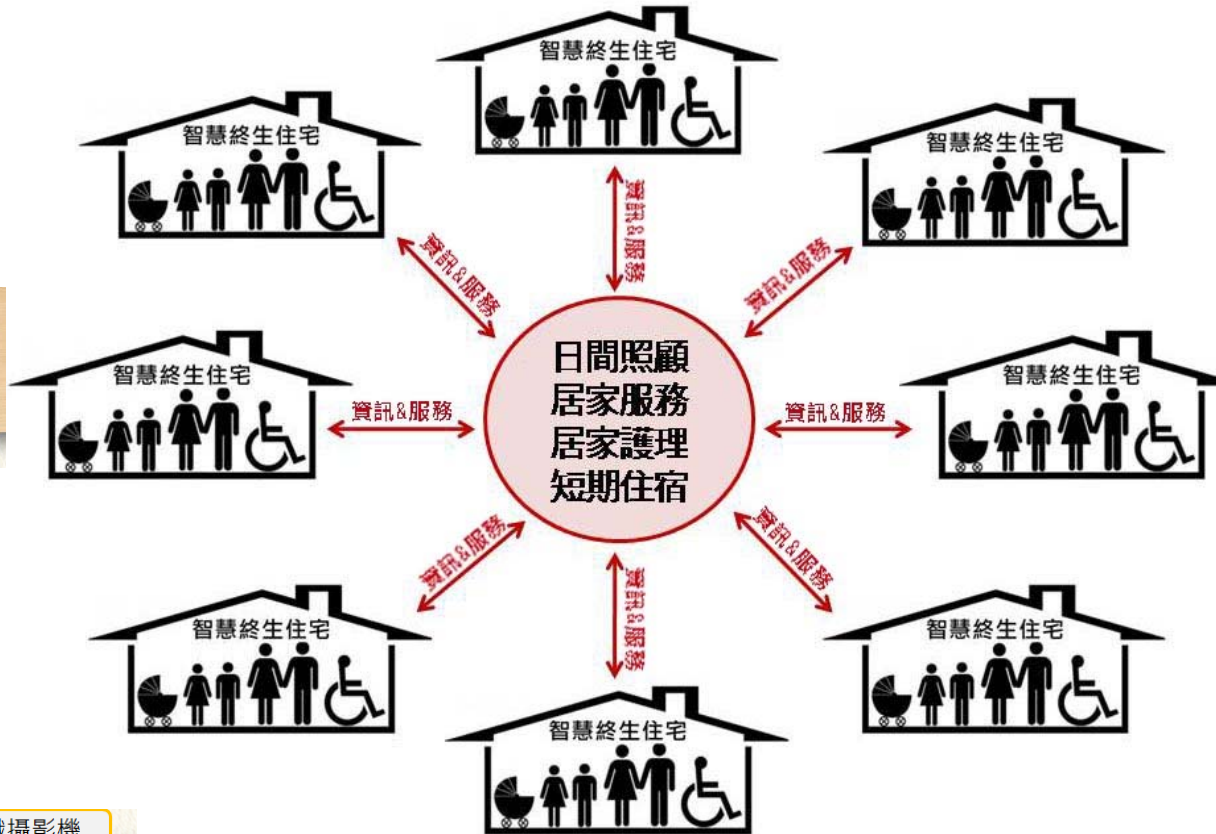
智慧終生住宅

智慧終生住宅

智慧終生住宅

資訊&服務

資訊&服務

資訊&服務

智慧終生住宅

日間照顧
居家服務
居家護理
短期住宿

智慧終生住宅

資訊&服務

資訊&服務

資訊&服務

資訊&服務

資訊&服務

智慧終生住宅

智慧終生住宅

智慧終生住宅

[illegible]攝影機